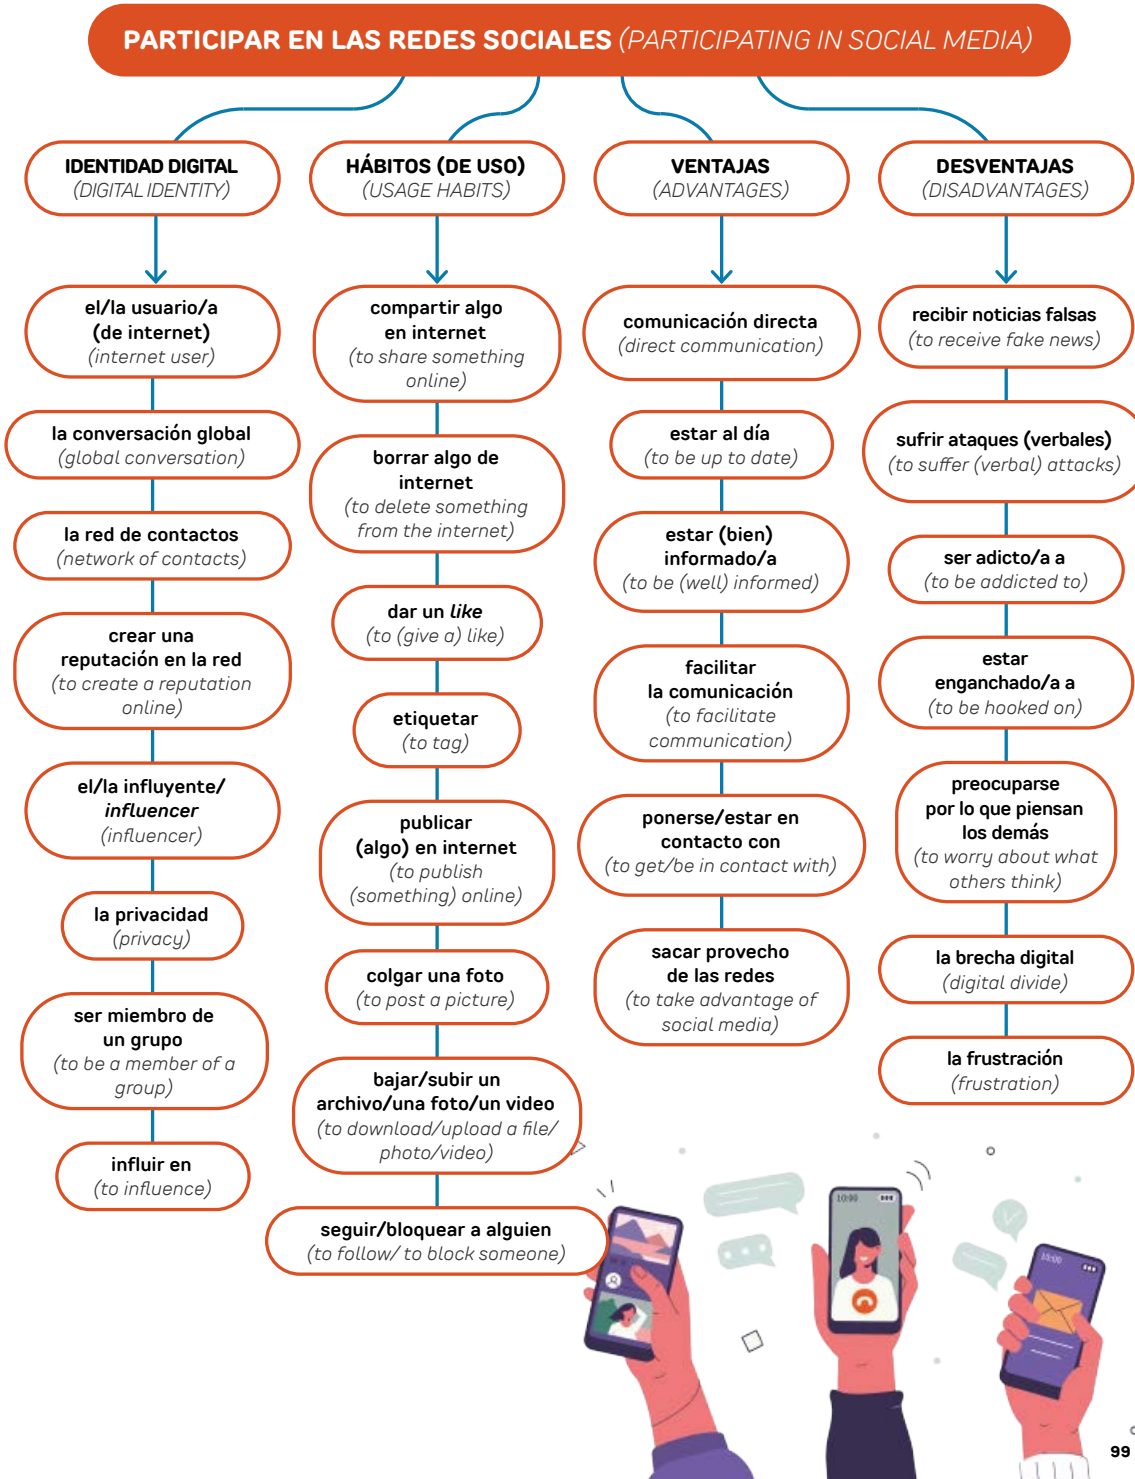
PARTICIPAR EN LAS REDES SOCIALES (PARTICIPATING IN SOCIAL MEDIA)

IDENTIDAD DIGITAL (DIGITAL IDENTITY)

el/la usuario/a (de internet) (internet user)

la conversación global (global conversation)

la red de contactos (network of contacts)

crear una reputación en la red (to create a reputation online)

el/la influyente/ influencer (influencer)

la privacidad (privacy)

ser miembro de un grupo (to be a member of a group)

influir en (to influence)

HÁBITOS (DE USO) (USAGE HABITS)

compartir algo en internet (to share something online)

borrar algo de internet (to delete something from the internet)

dar un like (to (give a) like)

etiquetar (to tag)

publicar (algo) en internet (to publish (something) online)

colgar una foto (to post a picture)

bajar/subir un archivo/una foto/un video (to download/upload a file/ photo/video)

seguir/bloquear a alguien (to follow/ to block someone)

VENTAJAS (ADVANTAGES)

comunicación directa (direct communication)

estar al día (to be up to date)

estar (bien) informado/a (to be (well) informed)

facilitar la comunicación (to facilitate communication)

ponerse/estar en contacto con (to get/be in contact with)

sacar provecho de las redes (to take advantage of social media)

DESVENTAJAS (DISADVANTAGES)

recibir noticias falsas (to receive fake news)

sufrir ataques (verbales) (to suffer (verbal) attacks)

ser adicto/a a (to be addicted to)

estar enganchado/a a (to be hooked on)

preocuparse por lo que piensan los demás (to worry about what others think)

la brecha digital (digital divide)

la frustración (frustration)

99